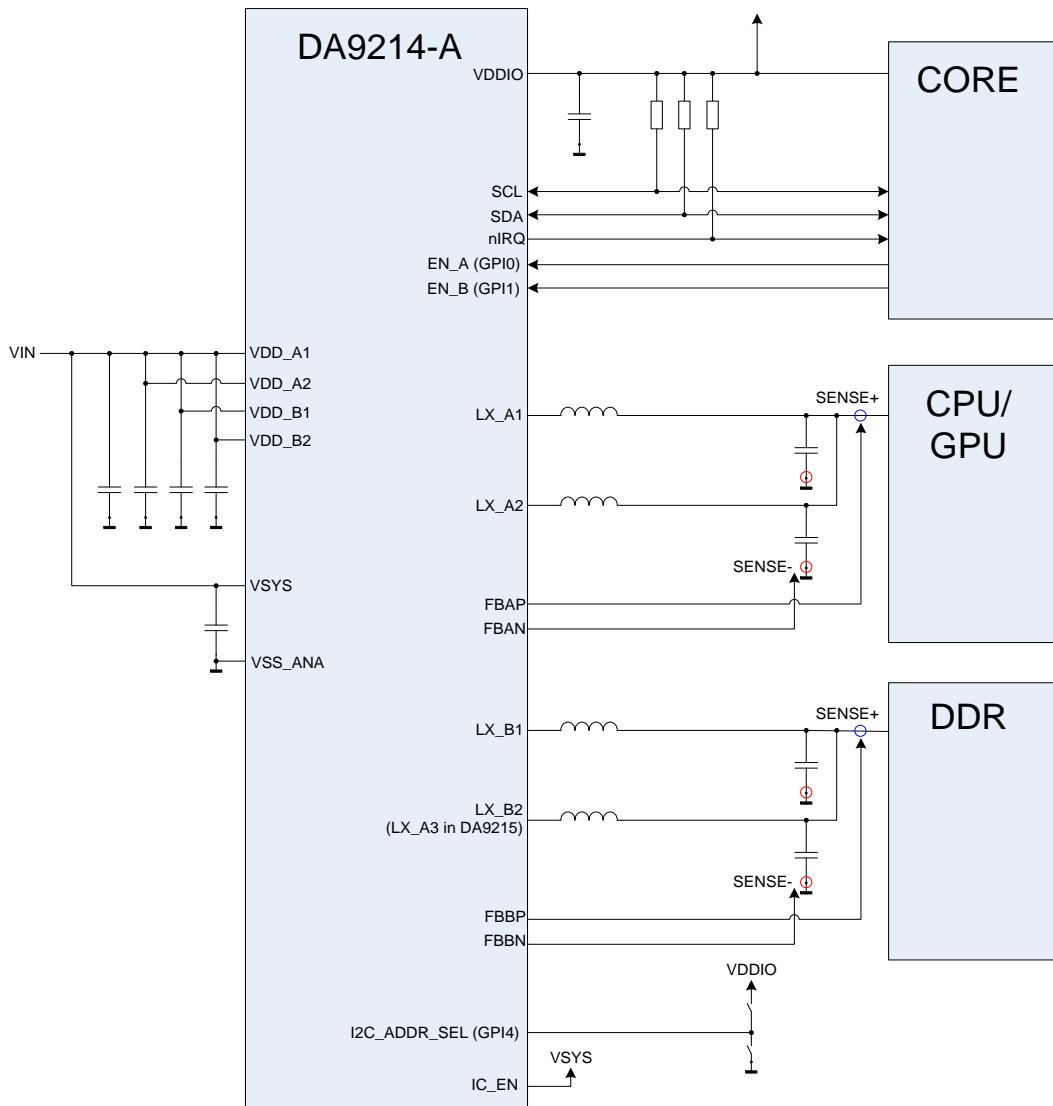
DA9214-A

VDDIO

CORE

SCL
SDA
nIRQ
EN_A (GPI0)
EN_B (GPI1)

VIN
VDD_A1
VDD_A2
VDD_B1
VDD_B2

CPU/
GPU

SENSE+
LX_A1
LX_A2
SENSE-

VSYS
FBAP
FBAN
VSS_ANA

DDR

SENSE+
LX_B1
LX_B2
(LX_A3 in DA9215)
SENSE-
FBBP
FBBN

VDDIO
I2C_ADDR_SEL (GPI4)
VSYS
IC_EN